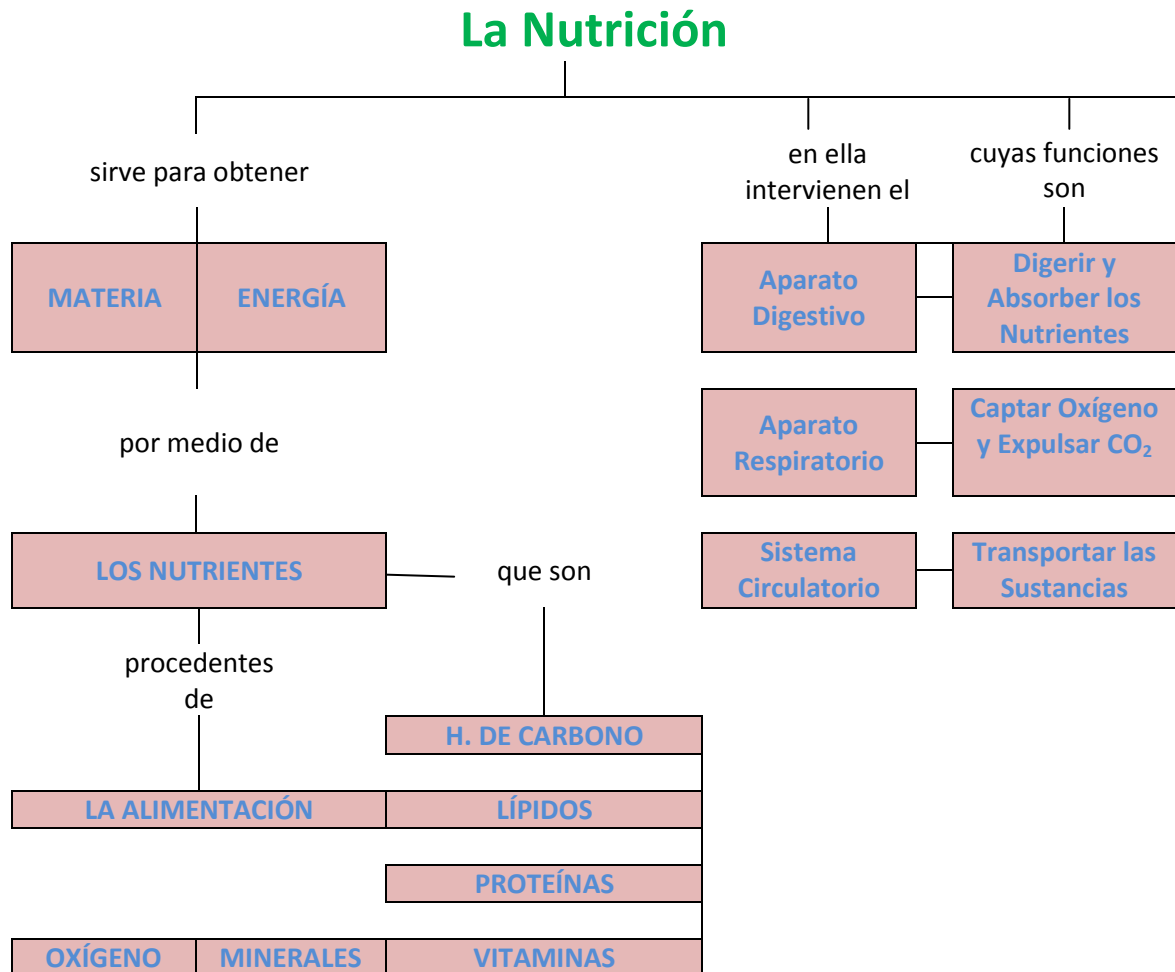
La Nutrición

sirve para obtener

MATERIA

ENERGÍA

por medio de

LOS NUTRIENTES

que son

procedentes de

H. DE CARBONO

LA ALIMENTACIÓN

LÍPIDOS

PROTEÍNAS

OXÍGENO

MINERALES

VITAMINAS

en ella intervienen el

cuyas funciones son

Aparato Digestivo

Digerir y Absorber los Nutrientes

Aparato Respiratorio

Captar Oxígeno y Expulsar $CO_2$

Sistema Circulatorio

Transportar las Sustancias